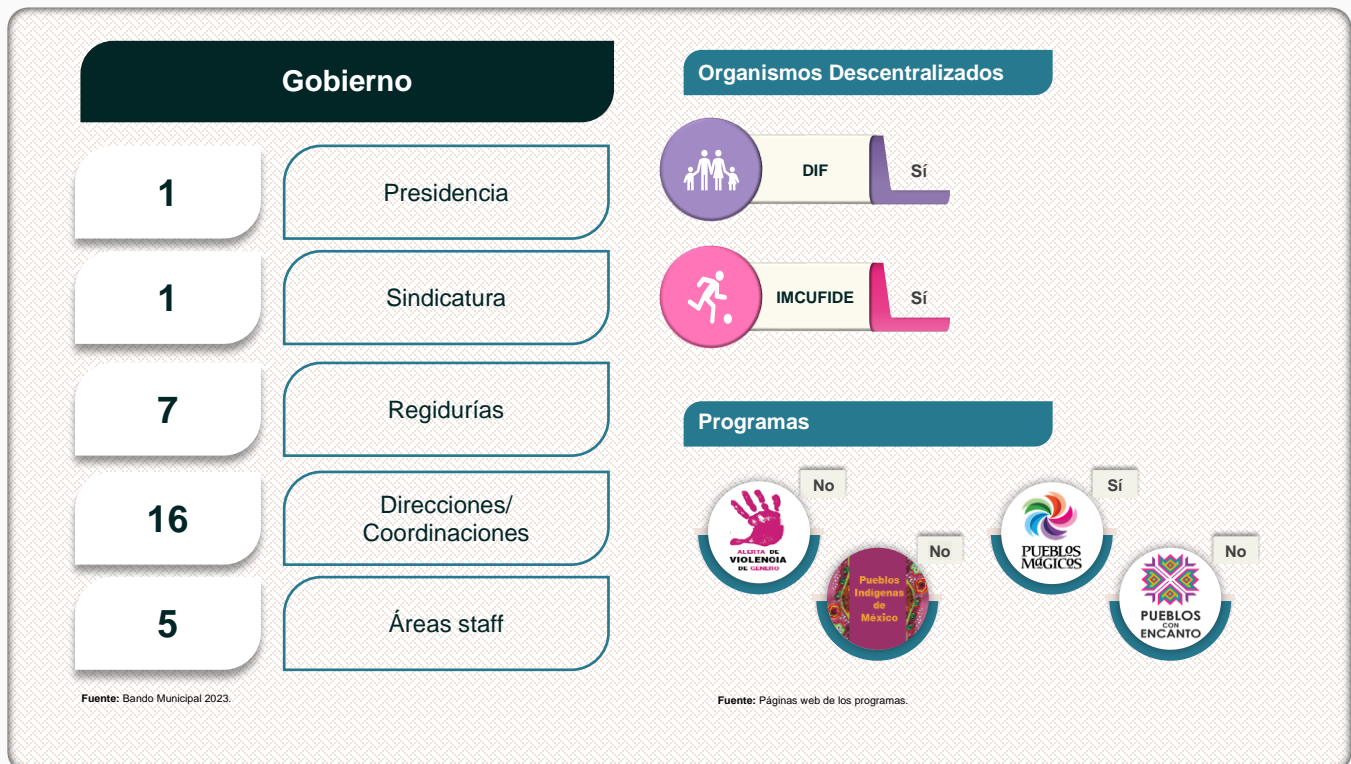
Gobierno

1 Presidencia

1 Sindicatura

7 Regidurías

16 Direcciones/ Coordinaciones

5 Áreas staff

Fuente: Bando Municipal 2023.

Organismos Descentralizados

DIF Sí

IMCUFIDE Sí

Programas

No
ALERTA DE VIOLENCIA DE GÉNERO

No
Pueblos Indígenas de México

Sí
PUEBLOS MÁGICOS

No
PUEBLOS CON ENCANTO

Fuente: Páginas web de los programas.